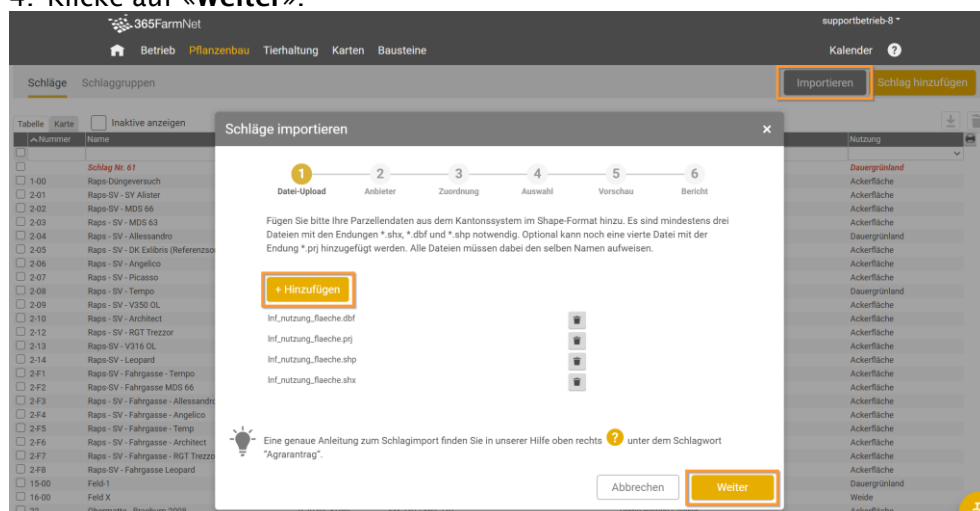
4. Klicke auf «Weiter».

365FarmNet

supportbetrieb-8

Betrieb Pflanzenbau Tierhaltung Karten Bausteine

Kalender ?

Schläge Schlaggruppen

Importieren Schlag hinzufügen

Tabelle Karte Inaktive anzeigen

| Nummer | Name | Nutzung |
|---|---|---|
| | Schlag Nr. 61 | Dauergrünland |
| 1-00 | Raps-Düngeversuch | Ackerfläche |
| 2-01 | Raps-SV - SY Alister | Ackerfläche |
| 2-02 | Raps-SV - MDS 66 | Ackerfläche |
| 2-03 | Raps - SV - MDS 63 | Ackerfläche |
| 2-04 | Raps - SV - Allessandro | Dauergrünland |
| 2-05 | Raps - SV - DK Exlibris (Referenzso | Ackerfläche |
| 2-06 | Raps - SV - Angelico | Ackerfläche |
| 2-07 | Raps - SV - Picasso | Ackerfläche |
| 2-08 | Raps - SV - Tempo | Dauergrünland |
| 2-09 | Raps - SV - V350 OL | Ackerfläche |
| 2-10 | Raps - SV - Architect | Ackerfläche |
| 2-12 | Raps - SV - RGT Trezzor | Ackerfläche |
| 2-13 | Raps-SV - V316 OL | Ackerfläche |
| 2-14 | Raps-SV - Leopard | Ackerfläche |
| 2-F1 | Raps-SV - Fahrgasse - Tempo | Ackerfläche |
| 2-F2 | Raps-SV - Fahrgasse MDS 66 | Ackerfläche |
| 2-F3 | Raps - SV - Fahrgasse - Allessandro | Ackerfläche |
| 2-F4 | Raps - SV - Fahrgasse - Angelico | Ackerfläche |
| 2-F5 | Raps - SV - Fahrgasse - Temp | Ackerfläche |
| 2-F6 | Raps - SV - Fahrgasse - Architect | Ackerfläche |
| 2-F7 | Raps - SV - Fahrgasse - RGT Trezzo | Ackerfläche |
| 2-F8 | Raps-SV - Fahrgasse Leopard | Ackerfläche |
| 15-00 | Feld-1 | Dauergrünland |
| 16-00 | Feld X | Weide |

Schläge importieren ×

1 Datei-Upload 2 Anbieter 3 Zuordnung 4 Auswahl 5 Vorschau 6 Bericht

Fügen Sie bitte Ihre Parzellendaten aus dem Kantonssystem im Shape-Format hinzu. Es sind mindestens drei Dateien mit den Endungen *.shx, *.dbf und *.shp notwendig. Optional kann noch eine vierte Datei mit der Endung *.prj hinzugefügt werden. Alle Dateien müssen dabei den selben Namen aufweisen.

+ Hinzufügen

lnf_nutzung_flaeche.dbf
lnf_nutzung_flaeche.prj
lnf_nutzung_flaeche.shp
lnf_nutzung_flaeche.shx

Eine genaue Anleitung zum Schlagimport finden Sie in unserer Hilfe oben rechts ? unter dem Schlagwort "Agrarantrag".

Abbrechen Weiter